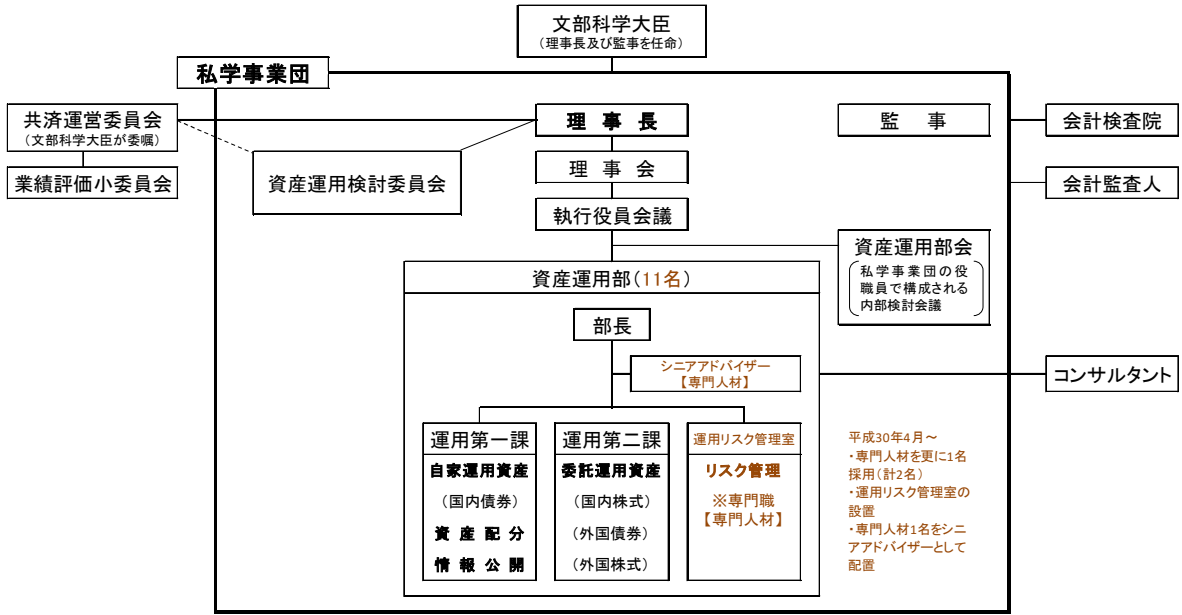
文部科学大臣
（理事長及び監事を任命）

私学事業団

共済運営委員会
（文部科学大臣が委嘱）

業績評価小委員会

理　事　長

監　　事

会計検査院

資産運用検討委員会

理　事　会

会計監査人

執行役員会議

資産運用部会
私学事業団の役職員で構成される内部検討会議

資産運用部（11名）

部長

シニアアドバイザー
【専門人材】

コンサルタント

運用第一課
自家運用資産
（国内債券）
資　産　配　分
情　報　公　開

運用第二課
委託運用資産
（国内株式）
（外国債券）
（外国株式）

運用リスク管理室
リスク管理
※専門職
【専門人材】

平成30年4月～
・専門人材を更に1名採用（計2名）
・運用リスク管理室の設置
・専門人材1名をシニアアドバイザーとして配置